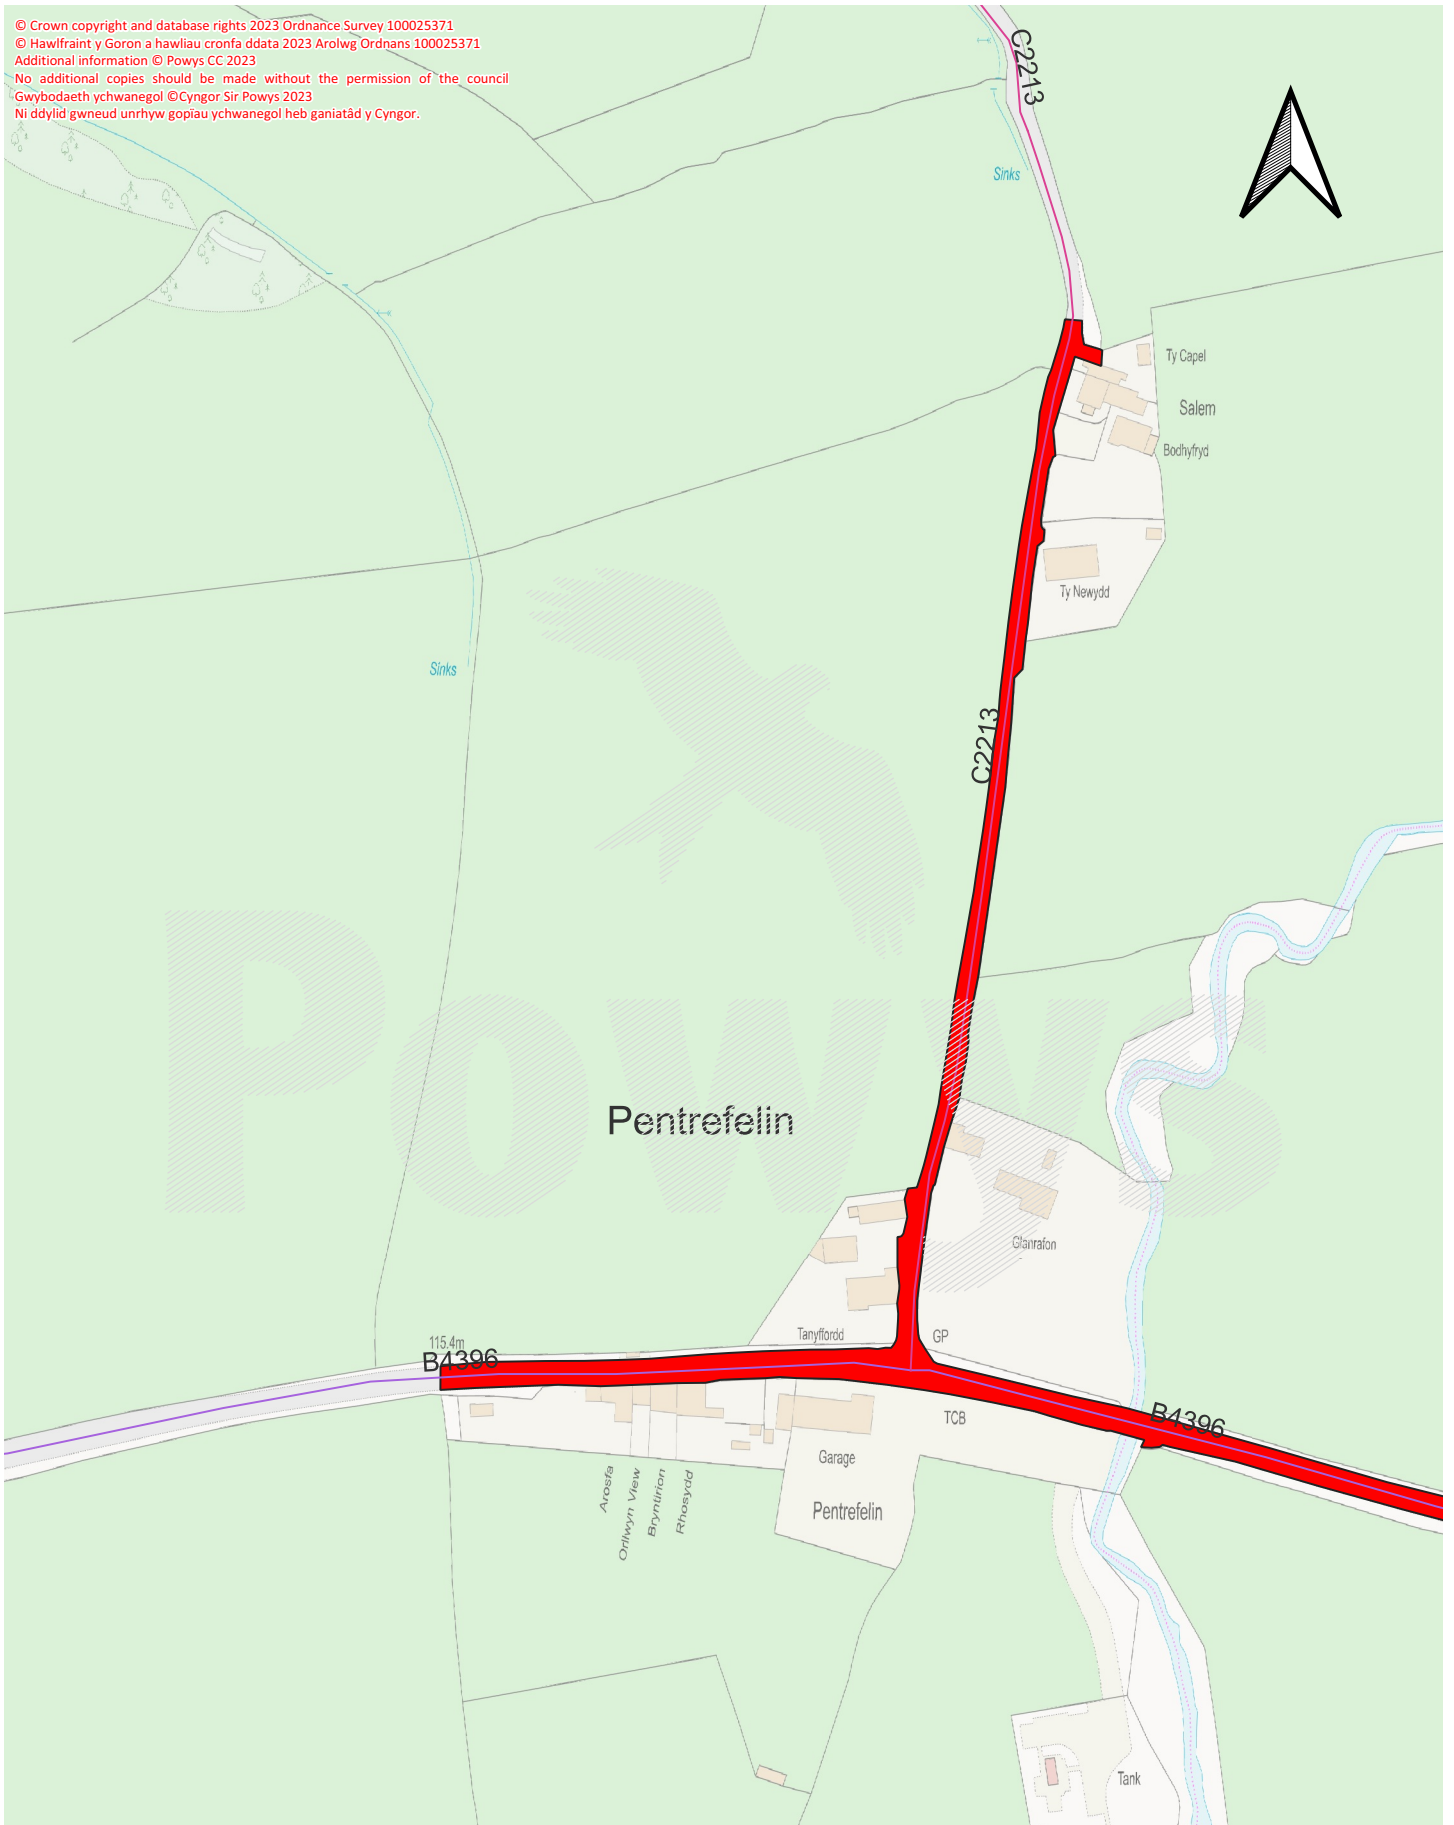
© Crown copyright and database rights 2023 Ordnance Survey 100025371
© Hawlfraint y Goron a hawliau cronfa ddata 2023 Arolwg Ordnans 100025371
Additional information © Powys CC 2023
No additional copies should be made without the permission of the council
Gwybodaeth ychwanegol ©Cyngor Sir Powys 2023
Ni ddylid gwneud unrhyw gopiau ychwanegol heb ganiatâd y Cyngor.

C2213

Sinks

Ty Capel

Salem

Bodhyfryd

Ty Newydd

Sinks

C2213

Powys

Pentrefelin

Glanrafon

Tanyffordd

GP

115.4m

B4396

TCB

B4396

Garage

Pentrefelin

Arosfa

Orilwyn View

Bryntirion

Rhosydd

Tank